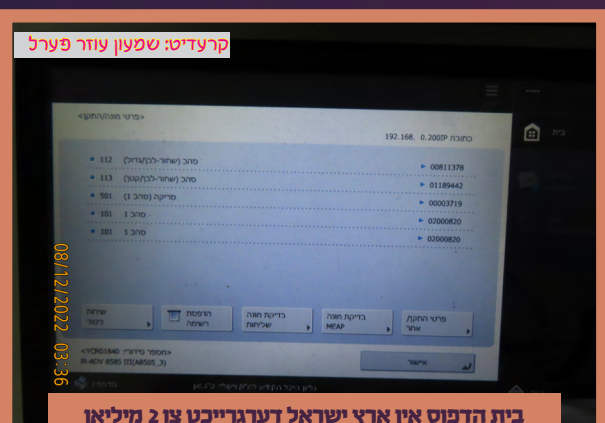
קרעדיט: שמעון עוזר פערל

<פרטי מונה/התקן>

כתובת IP 192.168. 0.200

00811378 מהכ (שחור-לבן/גדול) 112
01189442 מהכ (שחור-לבן/קטן) 113
00003719 סריקה (מהכ 1) 501
02000820 מהכ 1 101
02000820 מהכ 1 101

פרטי התקן אחר
בדיקת מונה MEAP
בדיקת מונה שליחות
הדפסת רשימה
שרות ניטור

<מספר סידורי: YCR01840>
iR-ADV 8585 III(AR505_3)

אישור

08/12/2022 03:36

בית הדפוס אין ארץ ישראל דערגרייכט צו 2 מיליאן